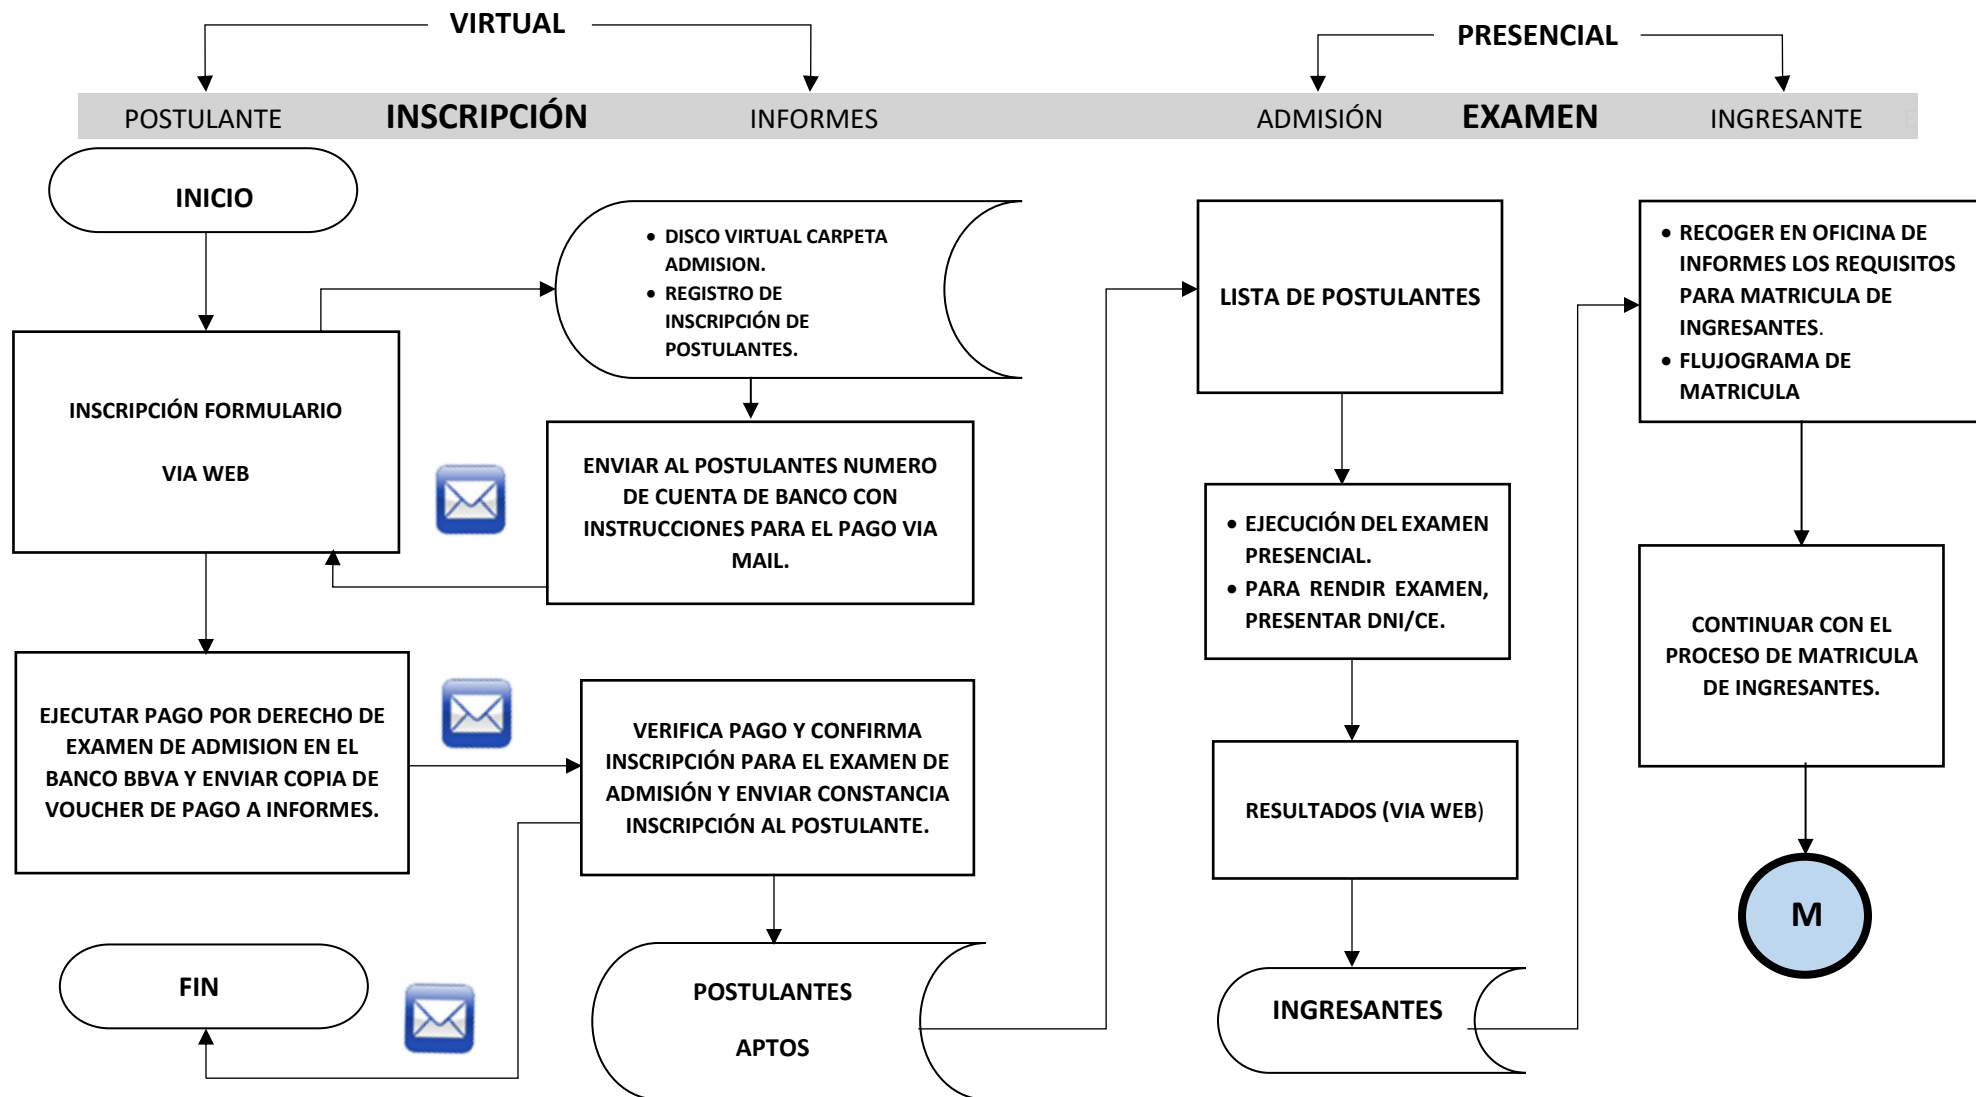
VIRTUAL

PRESENCIAL

POSTULANTE INSCRIPCIÓN INFORMES

ADMISIÓN EXAMEN INGRESANTE

INICIO

INSCRIPCIÓN FORMULARIO

VIA WEB

- DISCO VIRTUAL CARPETA ADMISION.
- REGISTRO DE INSCRIPCIÓN DE POSTULANTES.

ENVIAR AL POSTULANTES NUMERO DE CUENTA DE BANCO CON INSTRUCCIONES PARA EL PAGO VIA MAIL.

EJECUTAR PAGO POR DERECHO DE EXAMEN DE ADMISION EN EL BANCO BBVA Y ENVIAR COPIA DE VOUCHER DE PAGO A INFORMES.

VERIFICA PAGO Y CONFIRMA INSCRIPCIÓN PARA EL EXAMEN DE ADMISIÓN Y ENVIAR CONSTANCIA INSCRIPCIÓN AL POSTULANTE.

FIN

POSTULANTES

APTOS

LISTA DE POSTULANTES

- EJECUCIÓN DEL EXAMEN PRESENCIAL.
- PARA RENDIR EXAMEN, PRESENTAR DNI/CE.

RESULTADOS (VIA WEB)

INGRESANTES

- RECOGER EN OFICINA DE INFORMES LOS REQUISITOS PARA MATRICULA DE INGRESANTES.
- FLUJOGRAMA DE MATRICULA

CONTINUAR CON EL PROCESO DE MATRICULA DE INGRESANTES.

M